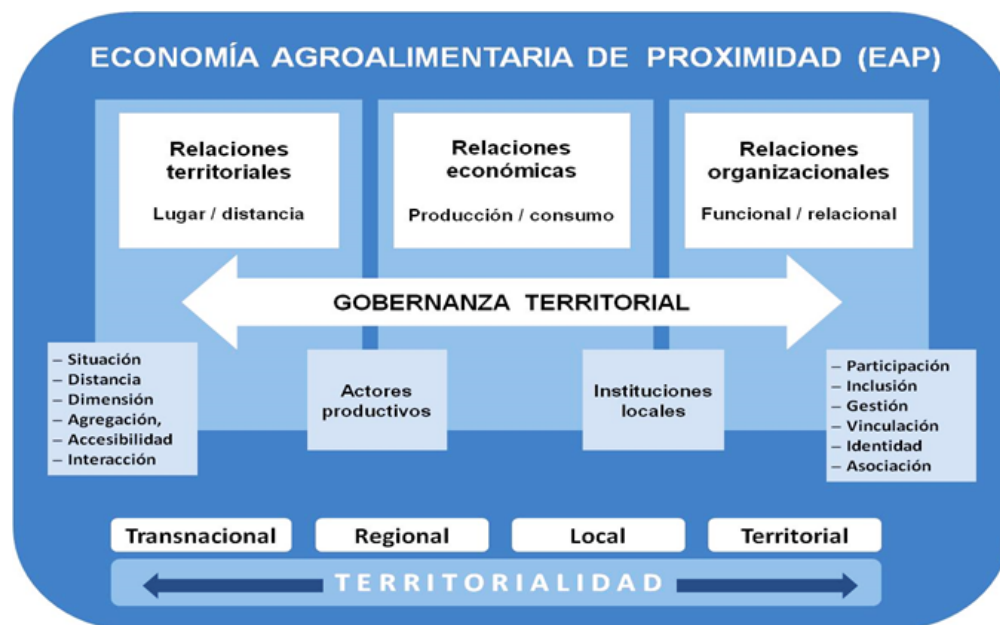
ECONOMÍA AGROALIMENTARIA DE PROXIMIDAD (EAP)

Relaciones territoriales
Lugar / distancia

Relaciones económicas
Producción / consumo

Relaciones organizacionales
Funcional / relacional

GOBERNANZA TERRITORIAL

– Situación
– Distancia
– Dimensión
– Agregación,
– Accesibilidad
– Interacción

Actores productivos

Instituciones locales

– Participación
– Inclusión
– Gestión
– Vinculación
– Identidad
– Asociación

Transnacional

Regional

Local

Territorial

TERRITORIALIDAD